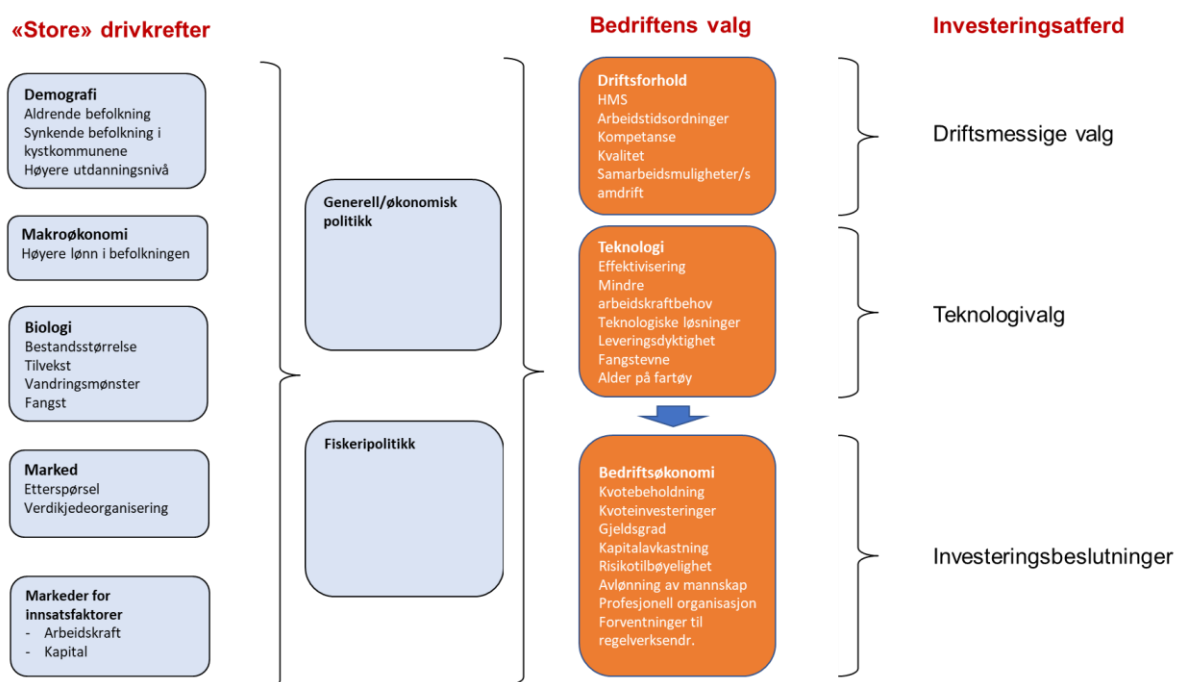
«Store» drivkrefter

Demografi
Aldrende befolkning
Synkende befolkning i kystkommunene
Høyere utdanningsnivå

Makroøkonomi
Høyere lønn i befolkningen

Biologi
Bestandsstørrelse
Tilvekst
Vandringsmønster
Fangst

Marked
Etterspørsel
Verdikjedeorganisering

Markeder for innsatsfaktorer
- Arbeidskraft
- Kapital

Generell/økonomisk politikk

Fiskeripolitikk

Bedriftens valg

Driftsforhold
HMS
Arbeidstidsordninger
Kompetanse
Kvalitet
Samarbeidsmuligheter/samdrift

Teknologi
Effektivisering
Mindre arbeidskraftbehov
Teknologiske løsninger
Leveringsdyktighet
Fangstevne
Alder på fartøy

Bedriftsøkonomi
Kvotebeholdning
Kvoteinvesteringer
Gjeldsgrad
Kapitalavkastning
Risikotilbøyelighet
Avlønning av mannskap
Profesjonell organisasjon
Forventninger til regelverksendr.

Investeringsatferd

Driftsmessige valg

Teknologivalg

Investeringsbeslutninger